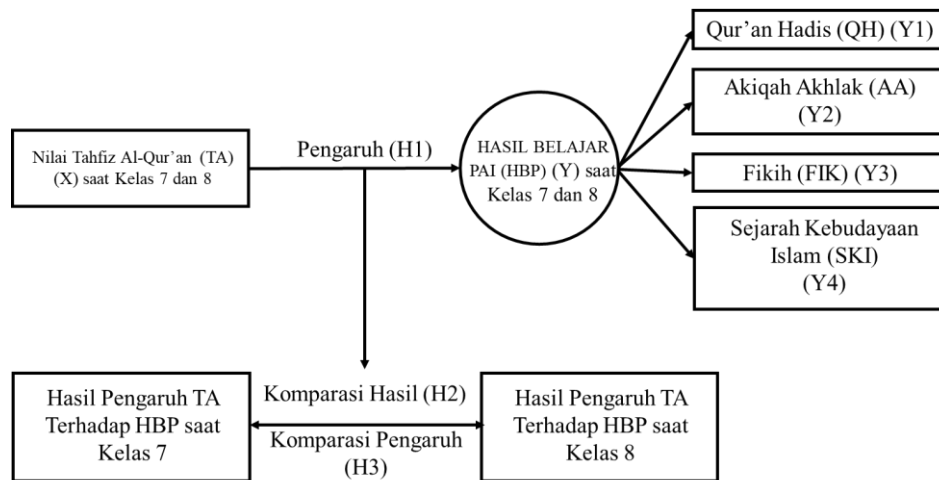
Nilai Tahfiz Al-Qur'an (TA) (X) saat Kelas 7 dan 8

Pengaruh (H1)

HASIL BELAJAR PAI (HBP) (Y) saat Kelas 7 dan 8

Qur'an Hadis (QH) (Y1)

Akiqah Akhlak (AA) (Y2)

Fikih (FIK) (Y3)

Sejarah Kebudayaan Islam (SKI) (Y4)

Hasil Pengaruh TA Terhadap HBP saat Kelas 7

Komparasi Hasil (H2)

Komparasi Pengaruh (H3)

Hasil Pengaruh TA Terhadap HBP saat Kelas 8